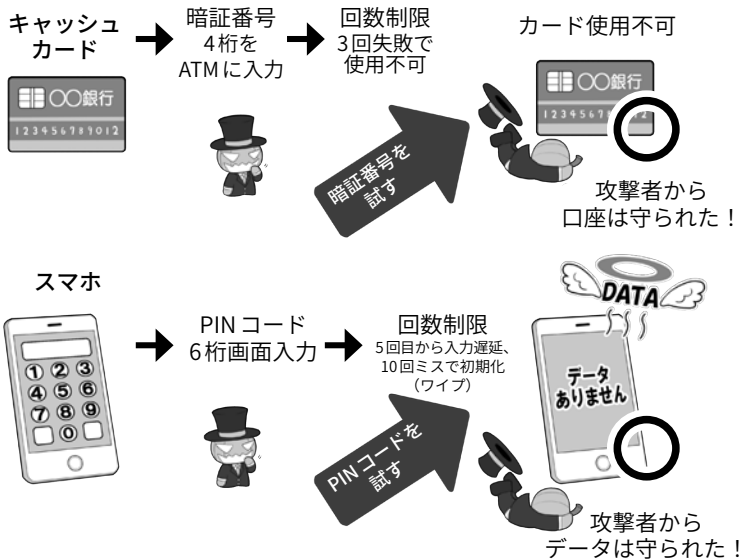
キャッシュカード

〇〇銀行

123456789012

暗証番号
4桁を
ATMに入力

回数制限
3回失敗で
使用不可

カード使用不可

〇〇銀行

1234567

暗証番号を試す

攻撃者から
口座は守られた！

スマホ

①②③
④⑤⑥
⑦⑧⑨
⓪

PINコード
6桁画面入力

回数制限
5回目から入力遅延、
10回ミスで初期化
（ワイプ）

DATA

データ
ありません

PINコードを試す

攻撃者から
データは守られた！